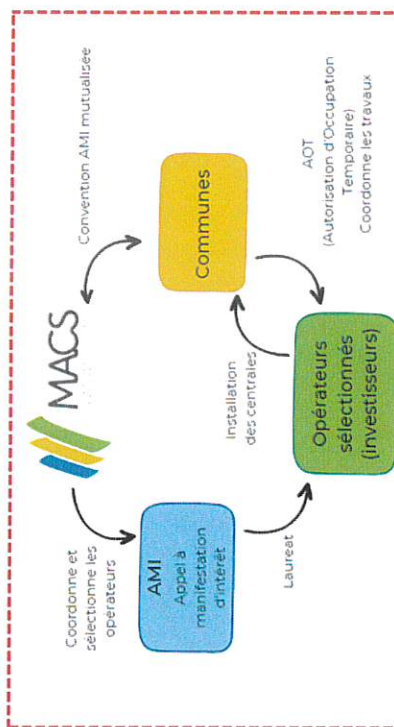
MACS

Convention AMI mutualisée

Communes

AOT
(Autorisation d'Occupation Temporaire)
Coordonne les travaux

Coordonne et sélectionne les opérateurs

AMI
Appel à manifestation d'intérêt

Lauréat

Installation des centrales

Opérateurs sélectionnés (investisseurs)